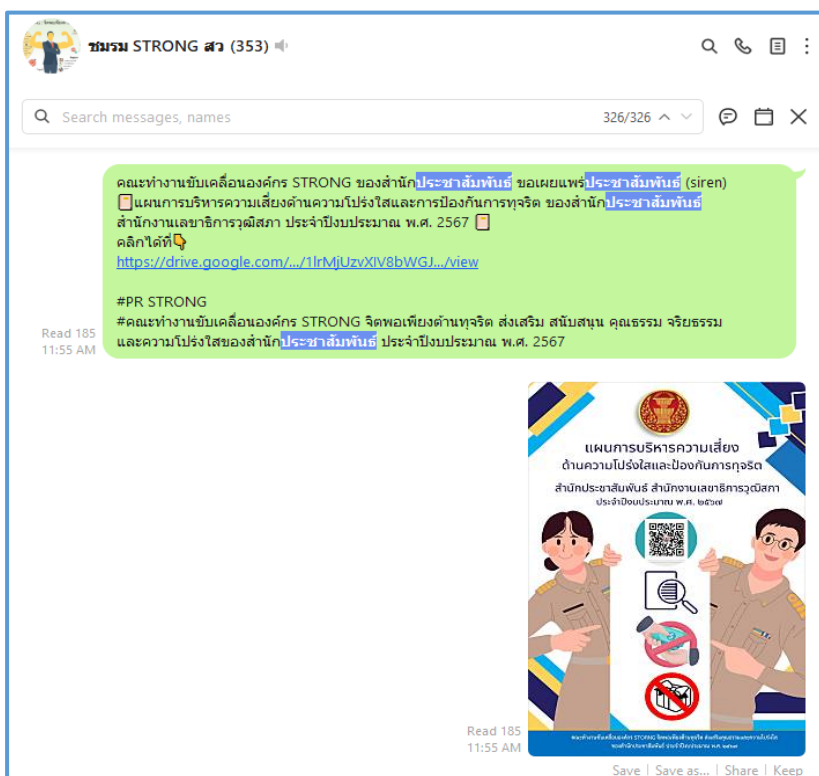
ชมรม STRONG สว (353)

Search messages, names 326/326

คณะทำงานขับเคลื่อนองค์กร STRONG ของสำนักประชาสัมพันธ์ ขอเผยแพร่ประชาสัมพันธ์ (siren) แผนการบริหารความเสี่ยงด้านความโปร่งใสและการป้องกันการทุจริต ของสำนักประชาสัมพันธ์ สำนักงานเลขาธิการวุฒิสภา ประจำปีงบประมาณ พ.ศ. 2567
คลิกได้ที่
https://drive.google.com/.../1lrMjUzvXlV8bWGJ.../view

#PR STRONG
#คณะทำงานขับเคลื่อนองค์กร STRONG จิตพอเพียงต้านทุจริต ส่งเสริม สนับสนุน คุณธรรม จริยธรรม และความโปร่งใสของสำนักประชาสัมพันธ์ ประจำปีงบประมาณ พ.ศ. 2567

Read 185
11:55 AM

แผนการบริหารความเสี่ยง
ด้านความโปร่งใสและป้องกันการทุจริต
สำนักประชาสัมพันธ์ สำนักงานเลขาธิการวุฒิสภา
ประจำปีงบประมาณ พ.ศ. ๒๕๖๗

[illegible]

Read 185
11:55 AM

Save | Save as... | Share | Keep